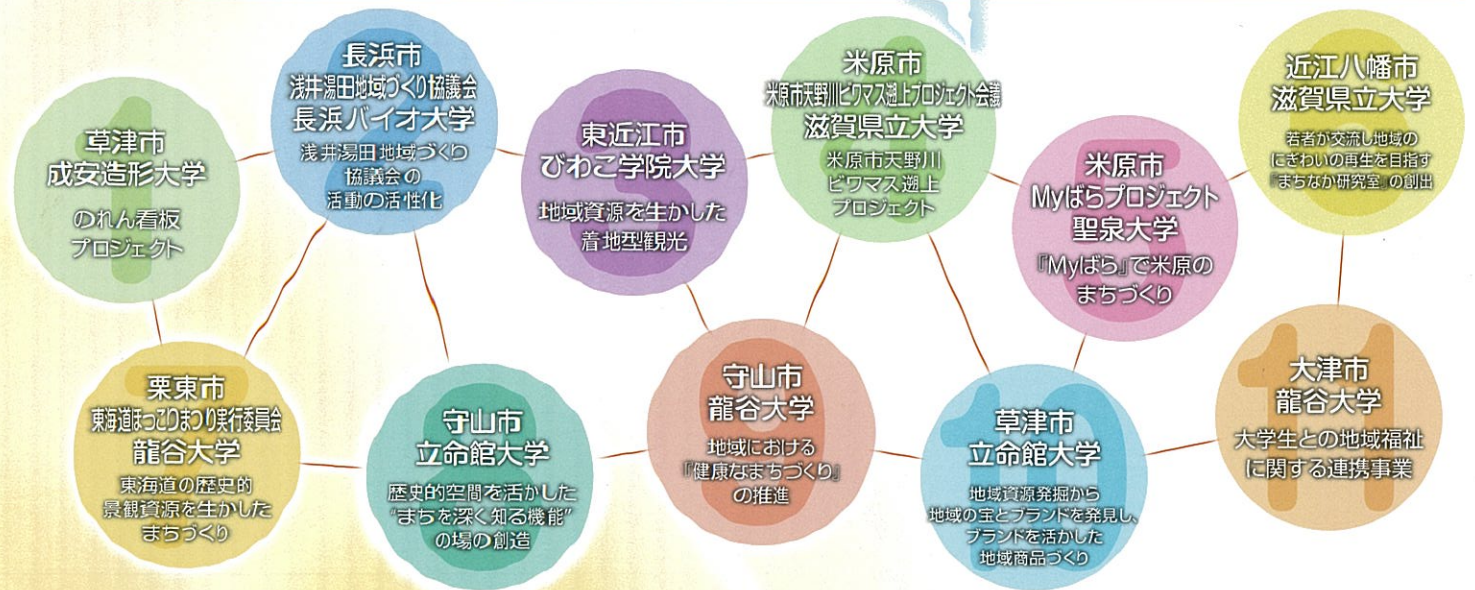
1
草津市
成安造形大学
のれん看板プロジェクト

2
長浜市
浅井湯田地域づくり協議会
長浜バイオ大学
浅井湯田地域づくり協議会の活動の活性化

3
東近江市
びわこ学院大学
地域資源を生かした着地型観光

4
米原市
米原市天野川ビワマス遡上プロジェクト会議
滋賀県立大学
米原市天野川ビワマス遡上プロジェクト

5
米原市
Myばらプロジェクト
聖泉大学
『Myばら』で米原のまちづくり

6
近江八幡市
滋賀県立大学
若者が交流し地域のにぎわいの再生を目指す「まちなか研究室」の創出

7
栗東市
東海道ほっこりまつり実行委員会
龍谷大学
東海道の歴史的景観資源を生かしたまちづくり

8
守山市
立命館大学
歴史的空間を活かした"まちを深く知る機能"の場の創造

9
守山市
龍谷大学
地域における「健康なまちづくり」の推進

10
草津市
立命館大学
地域資源発掘から地域の宝とブランドを発見し、ブランドを活かした地域商品づくり

11
大津市
龍谷大学
大学生との地域福祉に関する連携事業